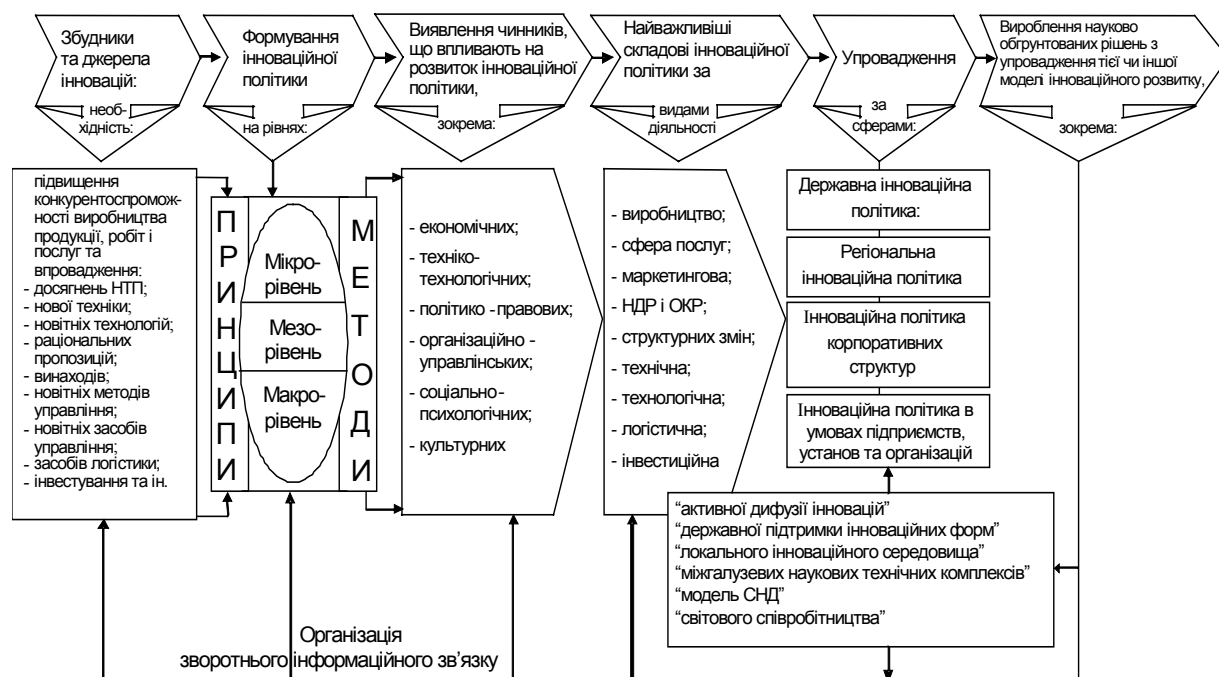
Збудники та джерела інновацій:

необхідність:

Формування інноваційної політики

на рівнях:

Виявлення чинників, що впливають на розвиток інноваційної політики,

зокрема:

Найважливіші складові інноваційної політики за

видами діяльності

Упровадження

за сферами:

Вироблення науково обґрунтованих рішень з упровадження тієї чи іншої моделі інноваційного розвитку,

зокрема:

підвищення конкурентоспроможності виробництва продукції, робіт і послуг та впровадження:
- досягнень НТП;
- нової техніки;
- новітніх технологій;
- раціональних пропозицій;
- винаходів;
- новітніх методів управління;
- новітніх засобів управління;
- засобів логістики;
- інвестування та ін.

П Р И Н Ц И П И

Мікро-рівень

Мезо-рівень

Макро-рівень

М Е Т О Д И

- економічних;
- техніко-технологічних;
- політико -правових;
- організаційно - управлінських;
- соціально-психологічних;
- культурних

- виробництво;
- сфера послуг;
- маркетингова;
- НДР і ОКР;
- структурних змін;
- технічна;
- технологічна;
- логістична;
- інвестиційна

Державна інноваційна політика:

Регіональна інноваційна політика

Інноваційна політика корпоративних структур

Інноваційна політика в умовах підприємств, установ та організацій

"активної дифузії інновацій"
"державної підтримки інноваційних форм"
"локального інноваційного середовища"
"міжгалузевих наукових технічних комплексів"
"модель СНД"
"світового співробітництва"

Організація зворотнього інформаційного зв'язку